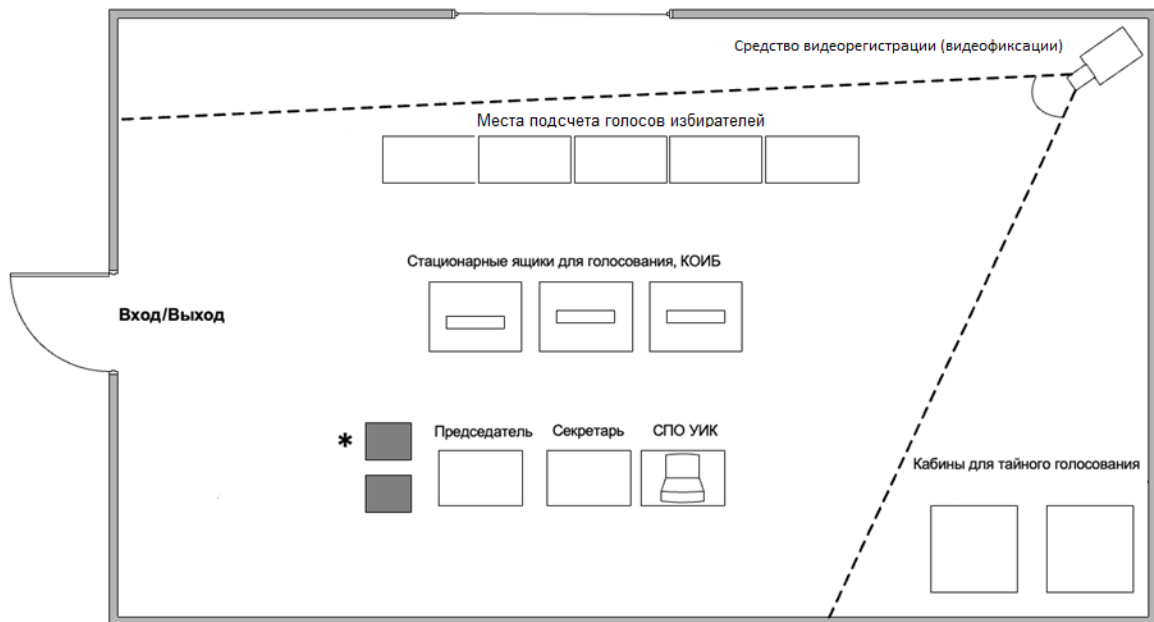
Средство видеорегистрации (видеофиксации)

Места подсчета голосов избирателей

Стационарные ящики для голосования, КОИБ

Вход/Выход

*

Председатель

Секретарь

СПО УИК

Кабины для тайного голосования